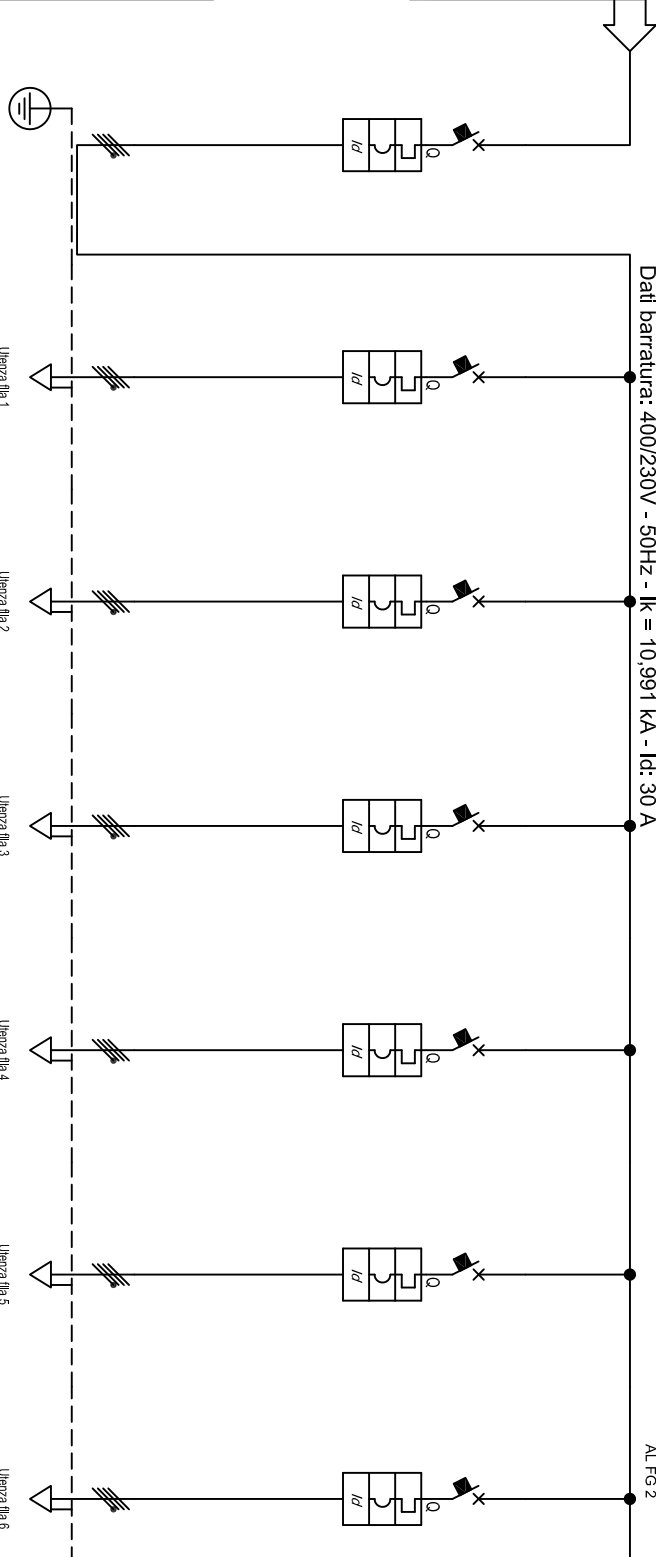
Dati barratura: 400/230V - 50Hz - Ik = 10,991 kA - Id: 30 A

AL FG 2

Q
Id

Q
Id

Q
Id

Q
Id

Q
Id

Q
Id

Q
Id

Utenza fila 1

Utenza fila 2

Utenza fila 3

Utenza fila 4

Utenza fila 5

Utenza fila 6